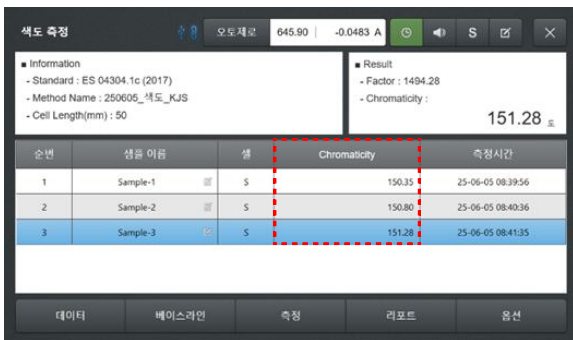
색도 측정 오토제로 645.90 -0.0483 A S

■ Information
- Standard : ES 04304.1c (2017)
- Method Name : 250605_색도_KJS
- Cell Length(mm) : 50

■ Result
- Factor : 1494.28
- Chromaticity :
151.28 도

| 순번 | 샘플 이름 | 셀 | Chromaticity | 측정시간 |
|---|---|---|---|---|
| 1 | Sample-1 | S | 150.35 | 25-06-05 08:39:56 |
| 2 | Sample-2 | S | 150.80 | 25-06-05 08:40:36 |
| 3 | Sample-3 | S | 151.28 | 25-06-05 08:41:35 |

데이터 베이스라인 측정 리포트 옵션